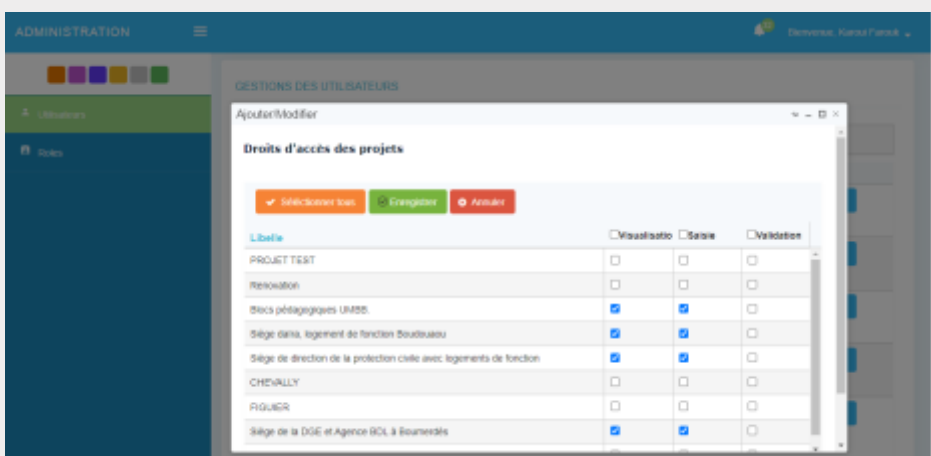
ADMINISTRATION

Bienvenue, Karour Farouk

Utilisateurs

Roles

GESTIONS DES UTILISATEURS

Ajouter/Modifier

Droits d'accès des projets

Sélectionner tous

Enregistrer

Annuler

| Libelle | Visualisatio | Saisie | Validation |
|---|---|---|---|
| PROJET TEST | | | |
| Renovation | | | |
| Blocs pédagogiques UMBB. | | | |
| Siège daira, logement de fonction Boudouaou | | | |
| Siège de direction de la protection civile avec logements de fonction | | | |
| CHEVALLY | | | |
| FIGUIER | | | |
| Siège de la DGE et Agence BDL à Boumerdès | | | |